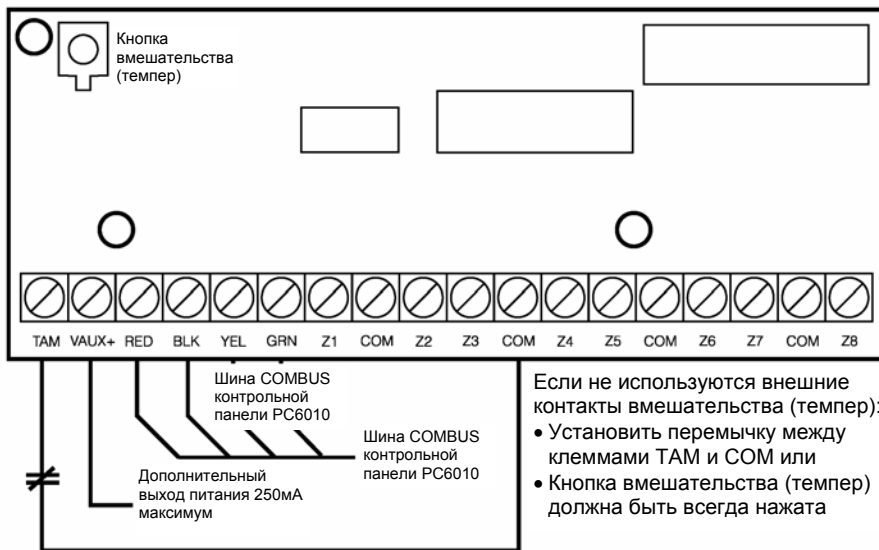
Кнопка вмешательства (темпер)

TAM VAUX+ RED BLK YEL GRN Z1 COM Z2 Z3 COM Z4 Z5 COM Z6 Z7 COM Z8

Шина COMBUS контрольной панели PC6010

Шина COMBUS контрольной панели PC6010

Дополнительный выход питания 250мА максимум

Если не используются внешние контакты вмешательства (темпер):
• Установить перемычку между клеммами TAM и COM или
• Кнопка вмешательства (темпер) должна быть всегда нажата